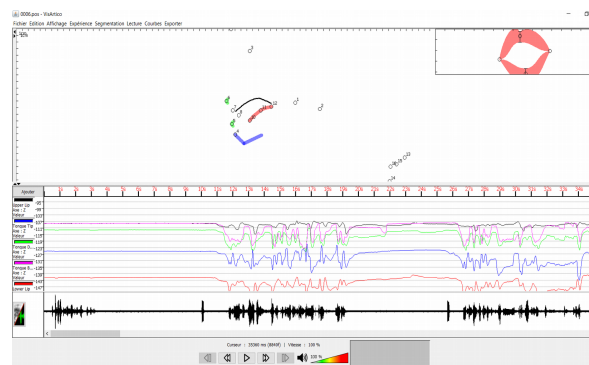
0006.pos - VisArtico

Fichier Edition Affichage Expérience Segmentation Lecture Courbes Exporter

Annuler

Upper Lip
Axe : Z

Tongue Tip
Axe : Z

Tongue D...
Axe : Z

Tongue B...
Axe : Z

Lower Lip
Axe : Z

Curseur : 35060 ms (88448) Vitesse : 100 %

100 %